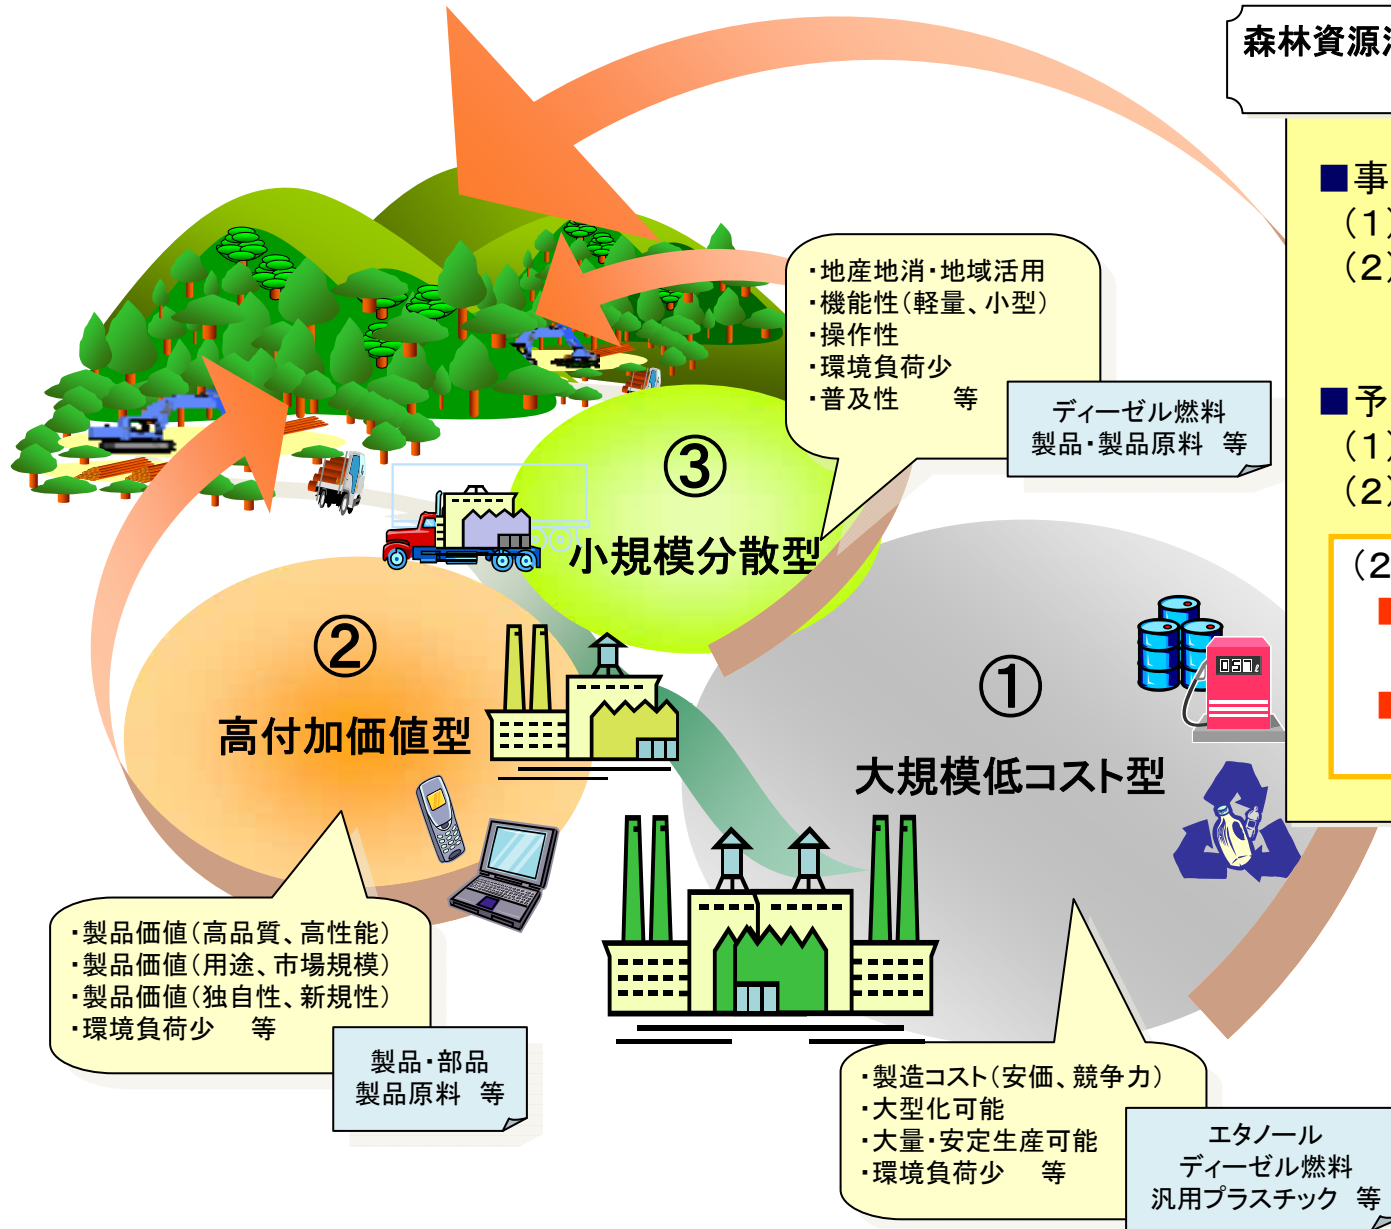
森林資源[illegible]

■事
（1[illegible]
（2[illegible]

■予
（1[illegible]
（2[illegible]

（2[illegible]

・地産地消・地域活用
・機能性（軽量、小型）
・操作性
・環境負荷少
・普及性　　等

ディーゼル燃料
製品・製品原料　等

③
小規模分散型

②
高付加価値型

①
大規模低コスト型

057

・製品価値（高品質、高性能）
・製品価値（用途、市場規模）
・製品価値（独自性、新規性）
・環境負荷少　　等

製品・部品
製品原料　等

・製造コスト（安価、競争力）
・大型化可能
・大量・安定生産可能
・環境負荷少　　等

エタノール
ディーゼル燃料
汎用プラスチック　等